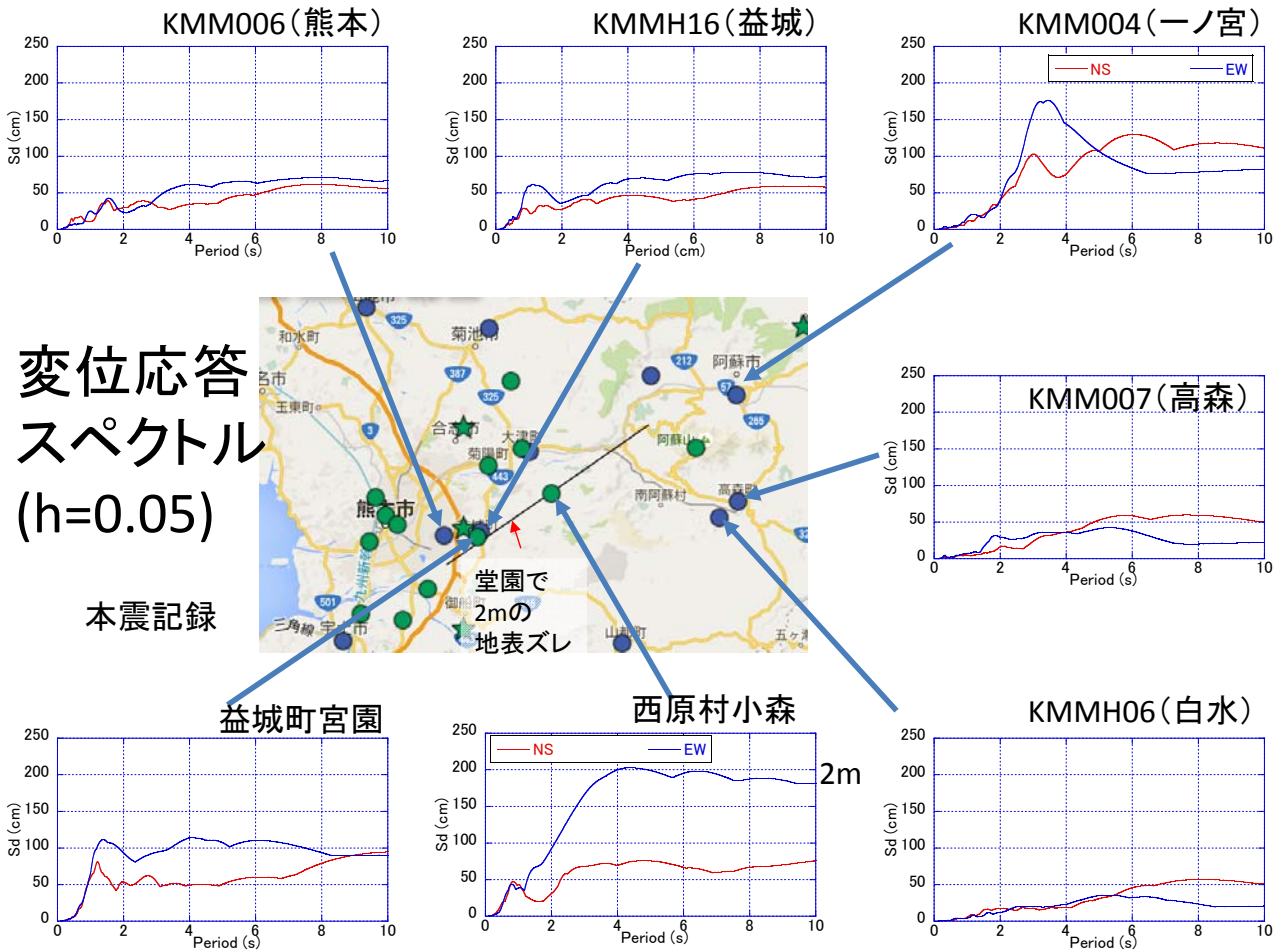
KMM006(熊本)

250
200
150
100
50
0
Sd (cm)
0 2 4 6 8 10
Period (s)

KMMH16(益城)

250
200
150
100
50
0
Sd (cm)
0 2 4 6 8 10
Period (cm)

KMM004(一ノ宮)

NS EW
250
200
150
100
50
0
Sd (cm)
0 2 4 6 8 10
Period (s)

変位応答
スペクトル
(h=0.05)

本震記録

菊池市
和水町
阿蘇市
玉東町
合志市
大津町
菊陽町
阿蘇山
南阿蘇村
高森町
熊本市
御船町
宇土市
三角線
山都町
五ヶ瀬

堂園で
2mの
地表ズレ

KMM007(高森)

250
200
150
100
50
0
Sd (cm)
0 2 4 6 8 10
Period (s)

益城町宮園

250
200
150
100
50
0
Sd (cm)
0 2 4 6 8 10
Period (s)

西原村小森

NS EW
250
200
150
100
50
0
Sd (cm)
0 2 4 6 8 10
Period (s)
2m

KMMH06(白水)

250
200
150
100
50
0
Sd (cm)
0 2 4 6 8 10
Period (s)